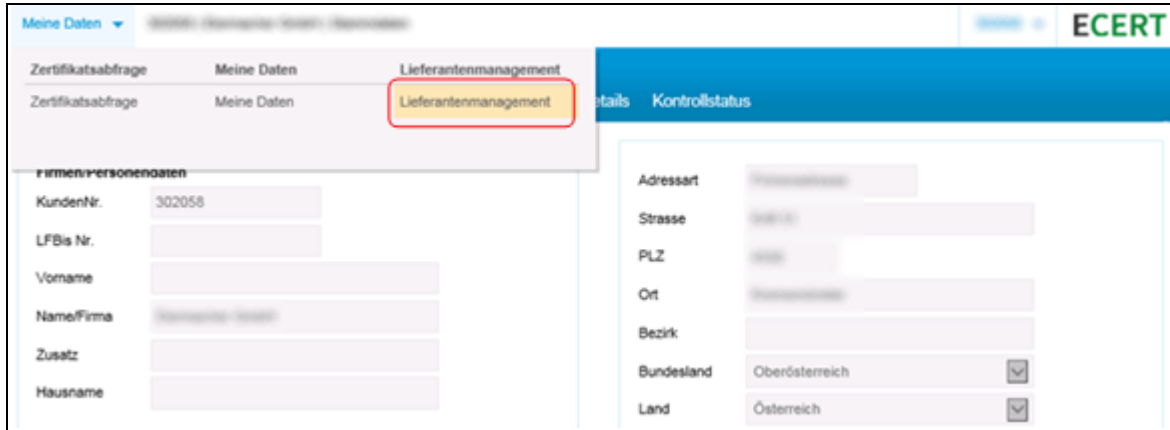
Meine Daten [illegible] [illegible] ECERT

Zertifikatsabfrage | Meine Daten | Lieferantenmanagement
Zertifikatsabfrage | Meine Daten | Lieferantenmanagement

etails Kontrollstatus

Firmen/Personendaten
KundenNr. 302058
LFBis Nr.
Vorname
Name/Firma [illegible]
Zusatz
Hausname

Adressart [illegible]
Strasse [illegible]
PLZ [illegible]
Ort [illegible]
Bezirk
Bundesland Oberösterreich
Land Österreich